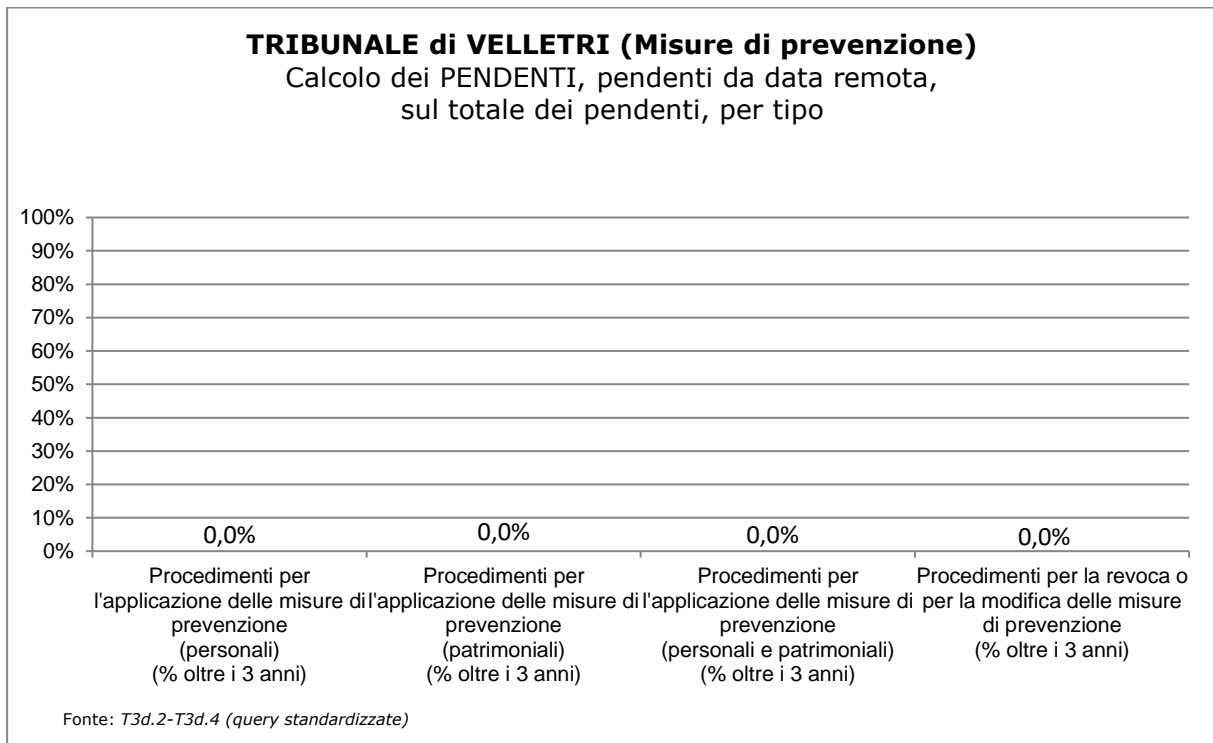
**TRIBUNALE di VELLETRI (Misure di prevenzione)**
Calcolo dei PENDENTI, pendenti da data remota, sul totale dei pendenti, per tipo

100%
90%
80%
70%
60%
50%
40%
30%
20%
10%
0%

0,0%
0,0%
0,0%
0,0%

Procedimenti per l'applicazione delle misure di prevenzione (personali) (% oltre i 3 anni)

Procedimenti per l'applicazione delle misure di prevenzione (patrimoniali) (% oltre i 3 anni)

Procedimenti per l'applicazione delle misure di prevenzione (personali e patrimoniali) (% oltre i 3 anni)

Procedimenti per la revoca o per la modifica delle misure di prevenzione (% oltre i 3 anni)

Fonte: *T3d.2-T3d.4 (query standardizzate)*